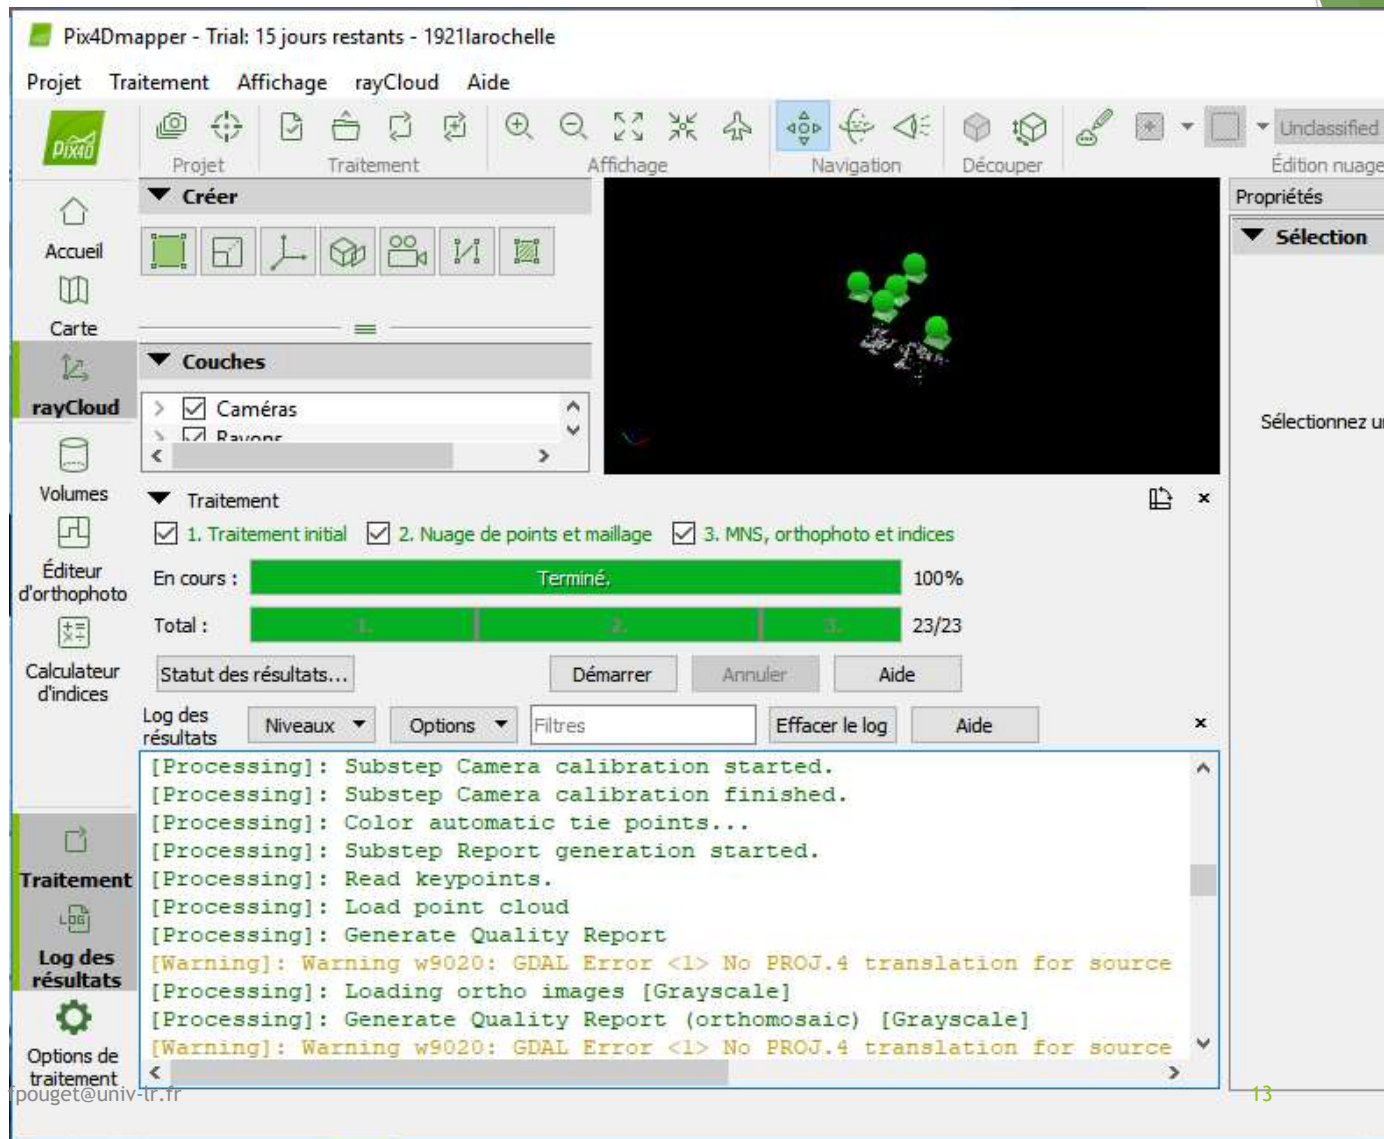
Pix4Dmapper - Trial: 15 jours restants - 1921larochelle

Projet Traitement Affichage rayCloud Aide

PIX4D

Projet Traitement Affichage Navigation Découper Édition nuage

Unclassified

Créer

Couches

Caméras
Rayons

Propriétés

Sélection

Sélectionnez u

Accueil

Carte

rayCloud

Volumes

Éditeur d'orthophoto

Calculateur d'indices

Traitement

1. Traitement initial 2. Nuage de points et maillage 3. MNS, orthophoto et indices

En cours : Terminé. 100%

Total : 1. 2. 3. 23/23

Statut des résultats... Démarrer Annuler Aide

Log des résultats Niveaux Options Filtres Effacer le log Aide

[Processing]: Substep Camera calibration started.
[Processing]: Substep Camera calibration finished.
[Processing]: Color automatic tie points...
[Processing]: Substep Report generation started.
[Processing]: Read keypoints.
[Processing]: Load point cloud
[Processing]: Generate Quality Report
[Warning]: Warning w9020: GDAL Error <1> No PROJ.4 translation for source
[Processing]: Loading ortho images [Grayscale]
[Processing]: Generate Quality Report (orthomosaic) [Grayscale]
[Warning]: Warning w9020: GDAL Error <1> No PROJ.4 translation for source

Traitement

Log des résultats

Options de traitement

fpouget@univ-lr.fr

13